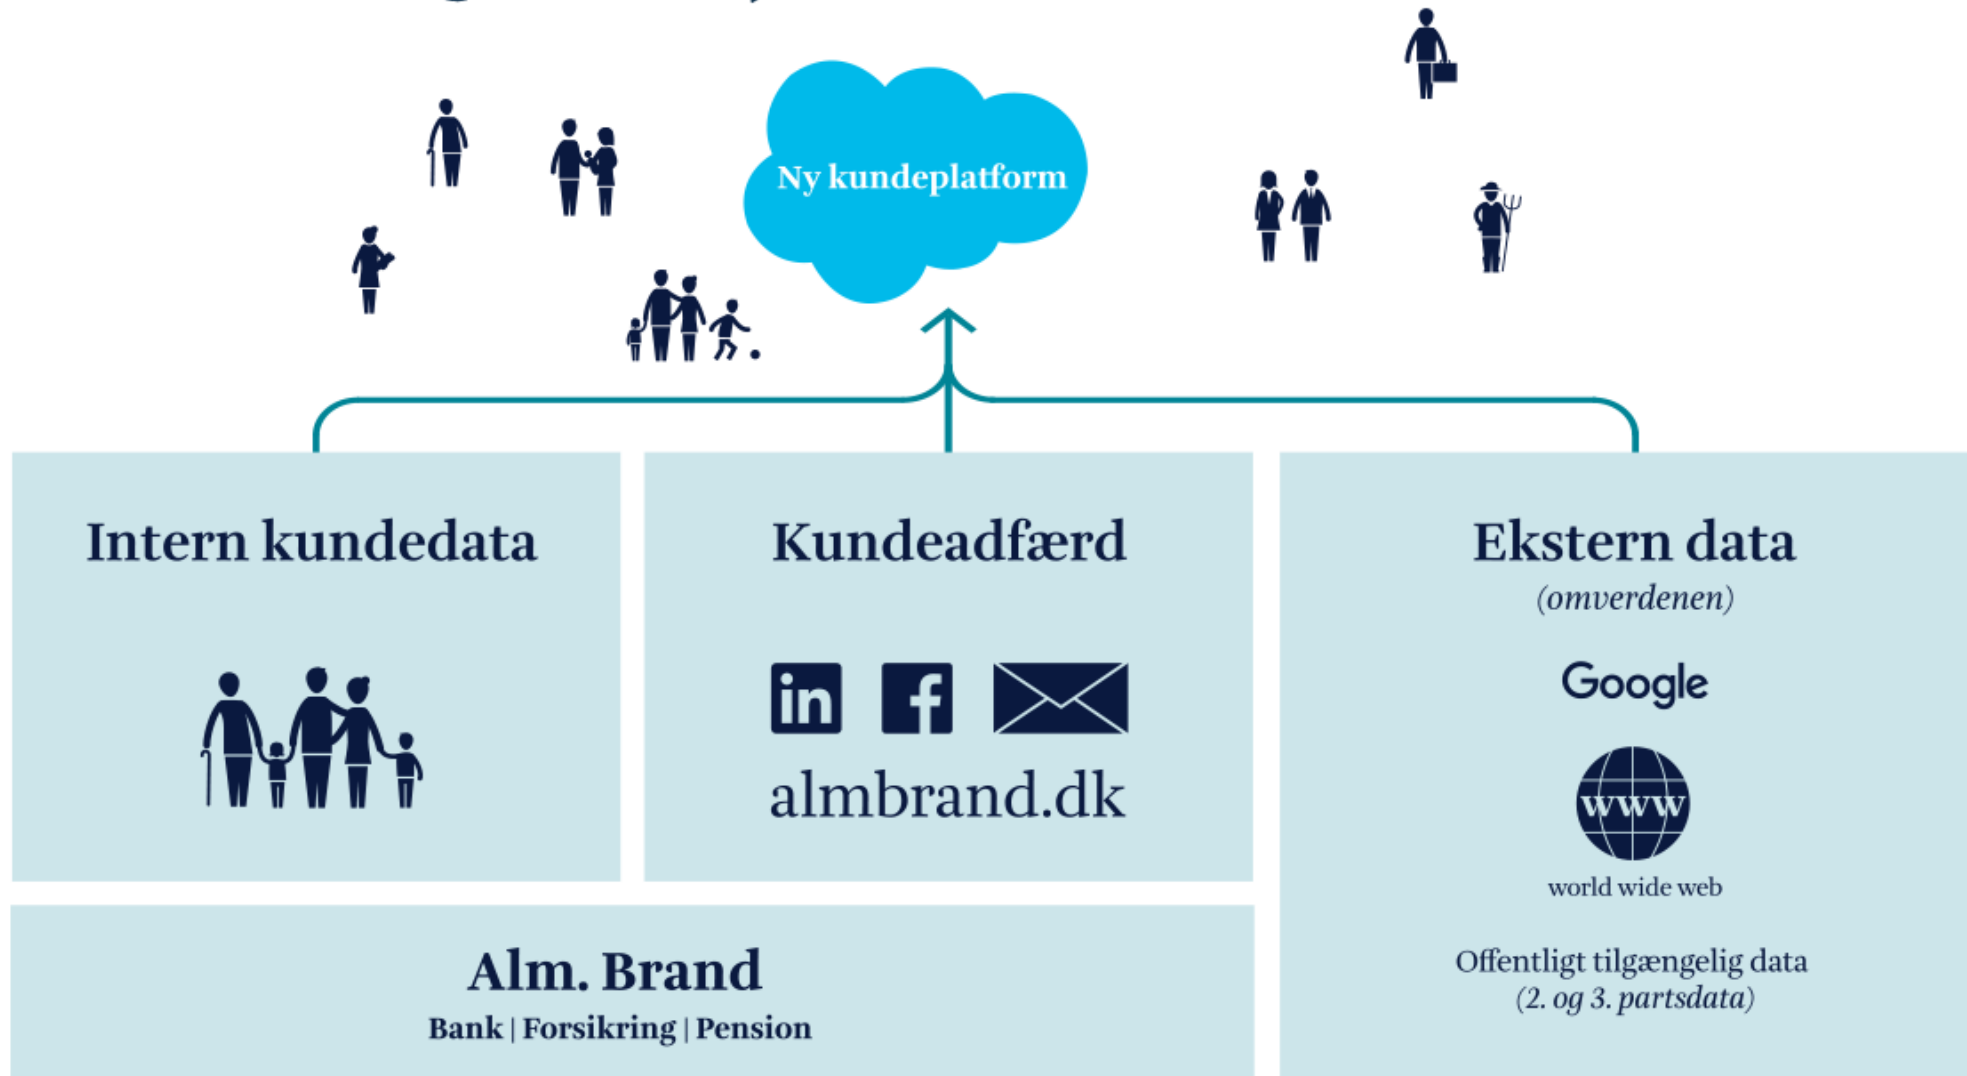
Ny kundeplatform

Intern kundedata

Kundeadfærd

in

f

almbrand.dk

Ekstern data

(omverdenen)

Google

www

world wide web

Offentligt tilgængelig data
(2. og 3. partsdata)

Alm. Brand

Bank | Forsikring | Pension